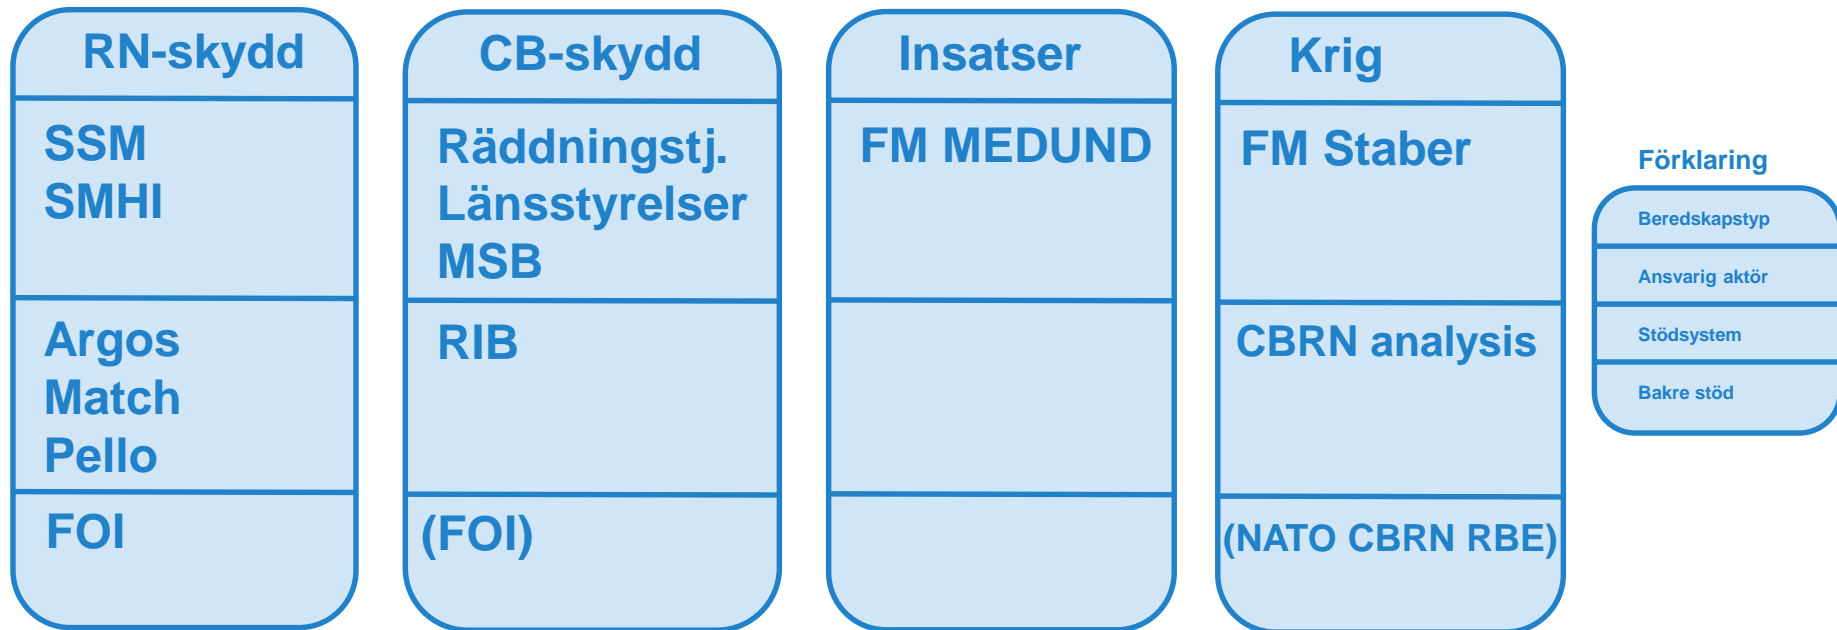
RN-skydd

SSM
SMHI

Argos
Match
Pello

FOI

CB-skydd

Räddningstj.
Länsstyrelser
MSB

RIB

(FOI)

Insatser

FM MEDUND

Krig

FM Staber

CBRN analysis

(NATO CBRN RBE)

Förklaring

Beredskapstyp

Ansvarig aktör

Stödsystem

Bakre stöd